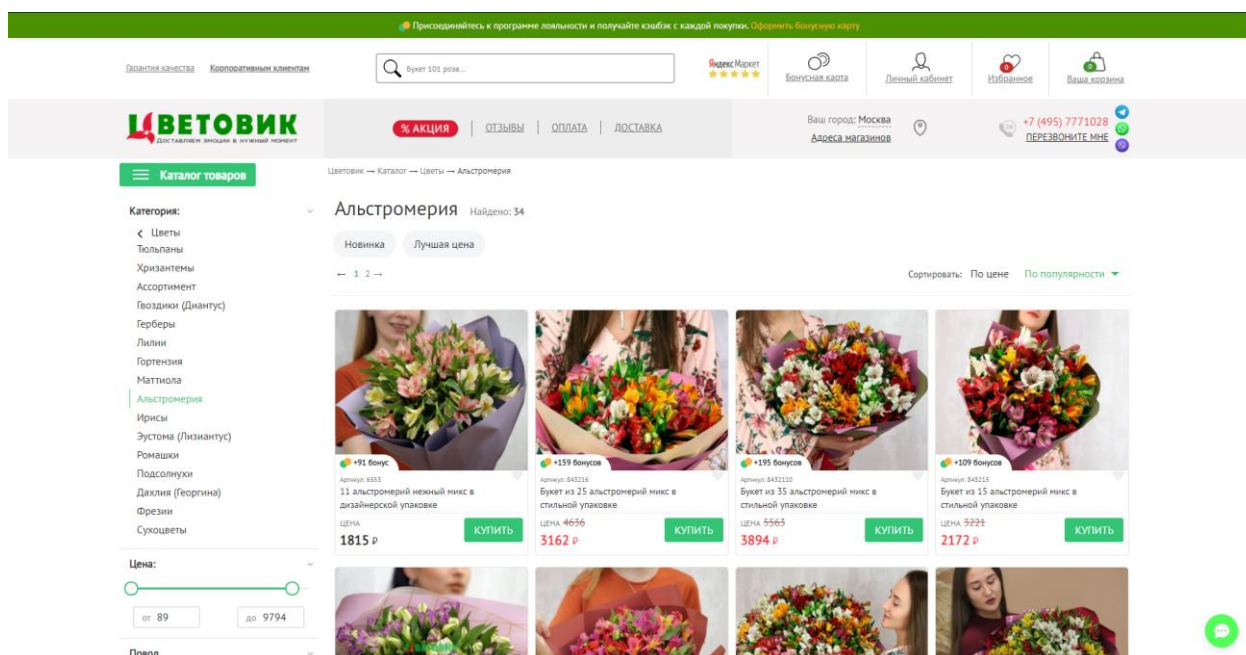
Присоединяйтесь к программе лояльности и получайте кэшбэк с каждой покупки. Оформить бонусную карту

Гарантия качества Корпоративным клиентам

Букет 101 роза...

Яндекс Маркет ★★★★★

Бонусная карта

Личный кабинет

0 Избранное

0 Ваша корзина

ЦВЕТОВИК
ДОСТАВЛЯЕМ ЭМОЦИИ В НУЖНЫЙ МОМЕНТ

% АКЦИЯ | ОТЗЫВЫ | ОПЛАТА | ДОСТАВКА

Ваш город: Москва
Адреса магазинов

+7 (495) 7771028
ПЕРЕЗВОНИТЕ МНЕ

Каталог товаров

Цветовик → Каталог → Цветы → Альстромерия

Категория:
Цветы
Тюльпаны
Хризантемы
Ассортимент
Гвоздики (Диантус)
Герберы
Лилии
Гортензия
Маттиола
Альстромерия
Ирисы
Эустома (Лизиантус)
Ромашки
Подсолнухи
Дахлия (Георгина)
Фрезии
Сухоцветы

Цена:
от 89
до 9794

Повод

Альстромерия Найдено: 34

Новинка Лучшая цена

← 1 2 →

Сортировать: По цене По популярности

+91 бонус
Артикул: 6553
11 альстромерий нежный микс в дизайнерской упаковке
ЦЕНА
1815 ₽
КУПИТЬ

+159 бонусов
Артикул: 843216
Букет из 25 альстромерий микс в стильной упаковке
ЦЕНА 4636
3162 ₽
КУПИТЬ

+195 бонусов
Артикул: 8432110
Букет из 35 альстромерий микс в стильной упаковке
ЦЕНА 5563
3894 ₽
КУПИТЬ

+109 бонусов
Артикул: 843215
Букет из 15 альстромерий микс в стильной упаковке
ЦЕНА 3221
2172 ₽
КУПИТЬ